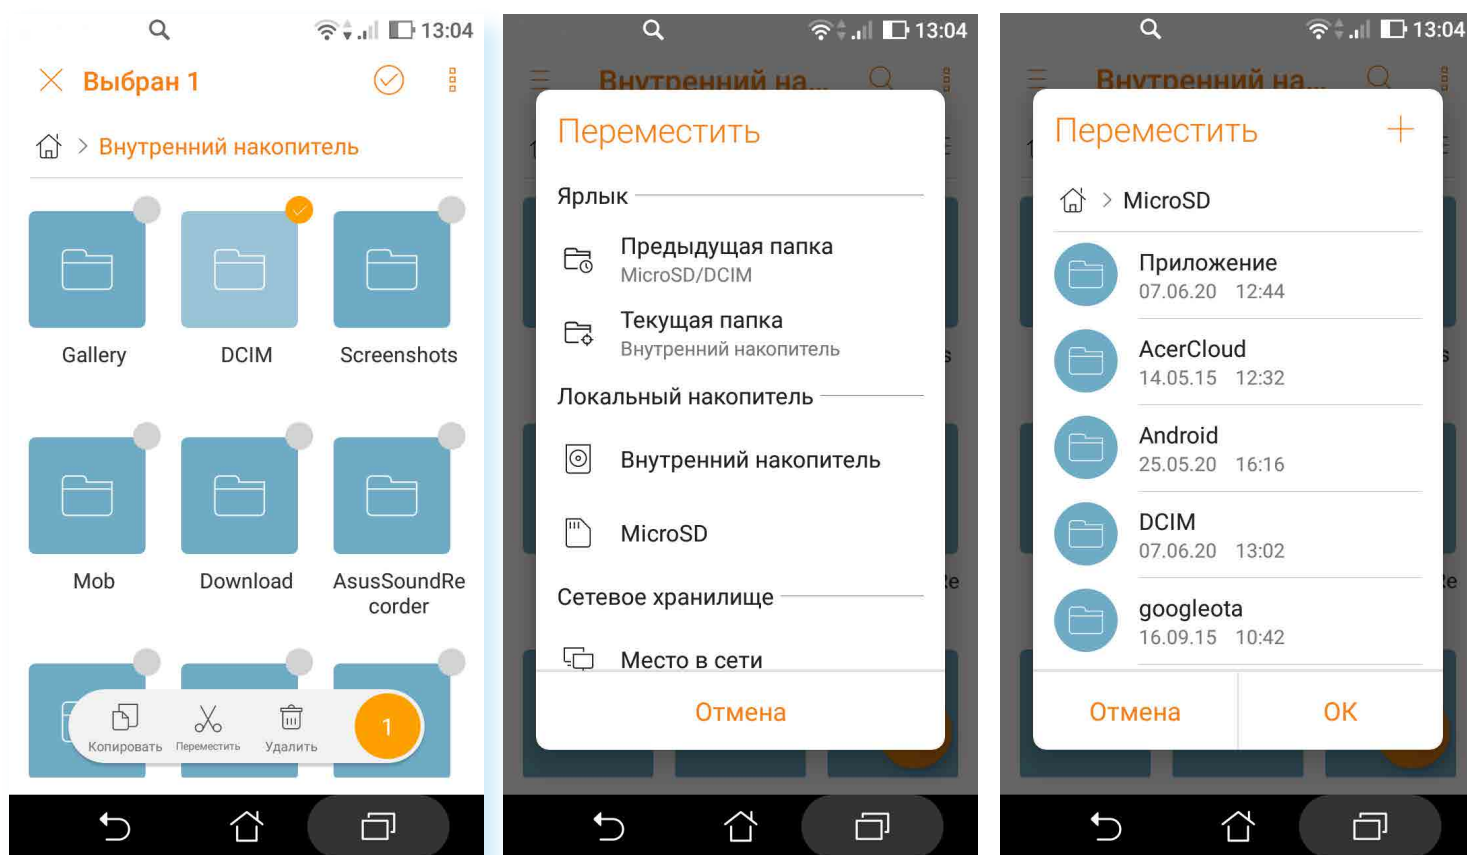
13:04

Выбран 1

Внутренний накопитель

Gallery
DCIM
Screenshots

Mob
Download
AsusSoundRecorder

Копировать
Переместить
Удалить
1

13:04

Внутренний на...

Переместить

Ярлык

Предыдущая папка
MicroSD/DCIM

Текущая папка
Внутренний накопитель

Локальный накопитель

Внутренний накопитель

MicroSD

Сетевое хранилище

Место в сети

Отмена

13:04

Внутренний на...

Переместить

MicroSD

Приложение
07.06.20 12:44

AcerCloud
14.05.15 12:32

Android
25.05.20 16:16

DCIM
07.06.20 13:02

googleota
16.09.15 10:42

Отмена
OK